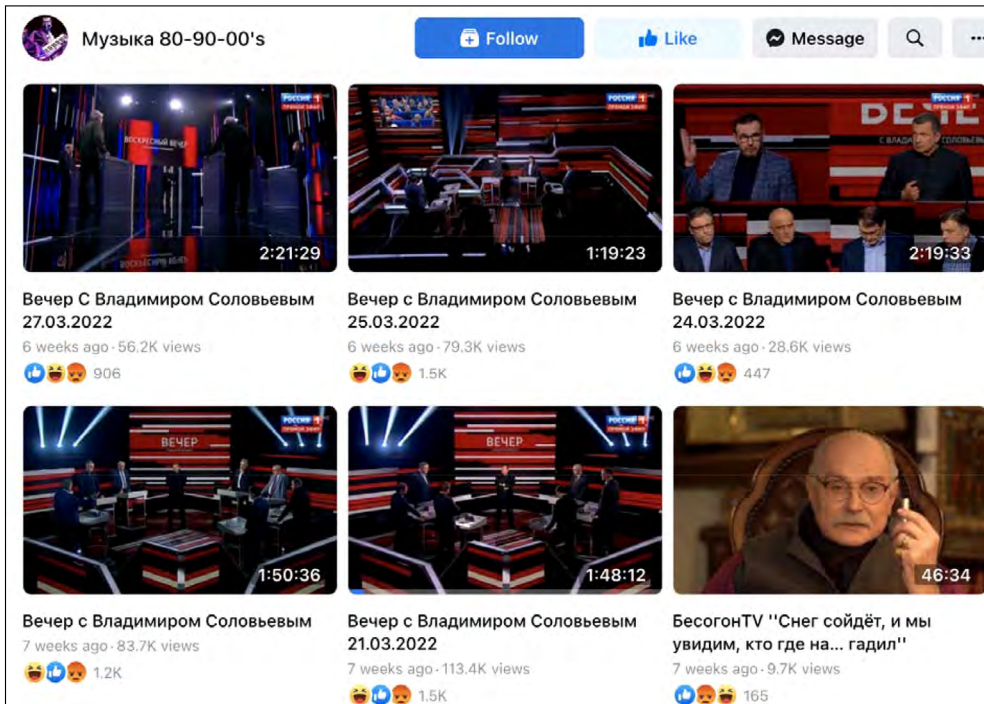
Музыка 80-90-00's

Follow

Like

Message

РОССИЯ 1

ВОСКРЕСНЫЙ ВЕЧЕР

2:21:29

Вечер С Владимиром Соловьевым 27.03.2022

6 weeks ago · 56.2K views

906

РОССИЯ 1

1:19:23

Вечер с Владимиром Соловьевым 25.03.2022

6 weeks ago · 79.3K views

1.5K

РОССИЯ 1

С ВЛАДИМИРОМ СОЛОВЬЕВЫМ

2:19:33

Вечер с Владимиром Соловьевым 24.03.2022

6 weeks ago · 28.6K views

447

РОССИЯ 1

ВЕЧЕР

1:50:36

Вечер с Владимиром Соловьевым

7 weeks ago · 83.7K views

1.2K

РОССИЯ 1

ВЕЧЕР

1:48:12

Вечер с Владимиром Соловьевым 21.03.2022

7 weeks ago · 113.4K views

1.5K

46:34

БесогонTV ''Снег сойдёт, и мы увидим, кто где на... гадил''

7 weeks ago · 9.7K views

165